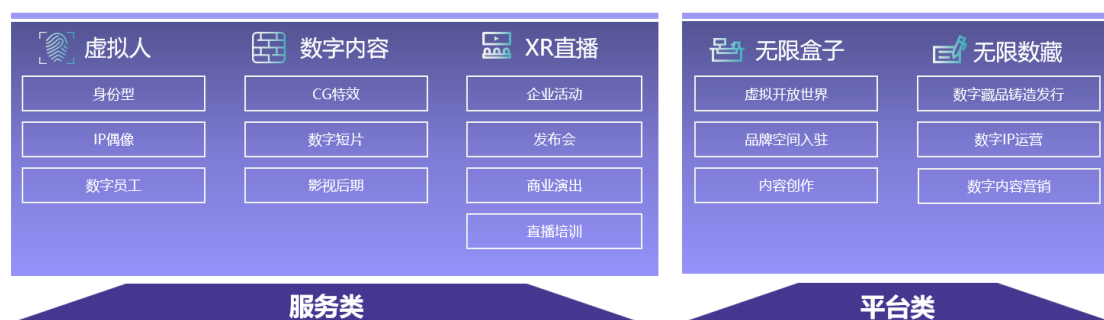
虚拟人

身份型

IP偶像

数字员工

数字内容

CG特效

数字短片

影视后期

XR直播

企业活动

发布会

商业演出

直播培训

服务类

无限盒子

虚拟开放世界

品牌空间入驻

内容创作

无限数藏

数字藏品铸造发行

数字IP运营

数字内容营销

平台类